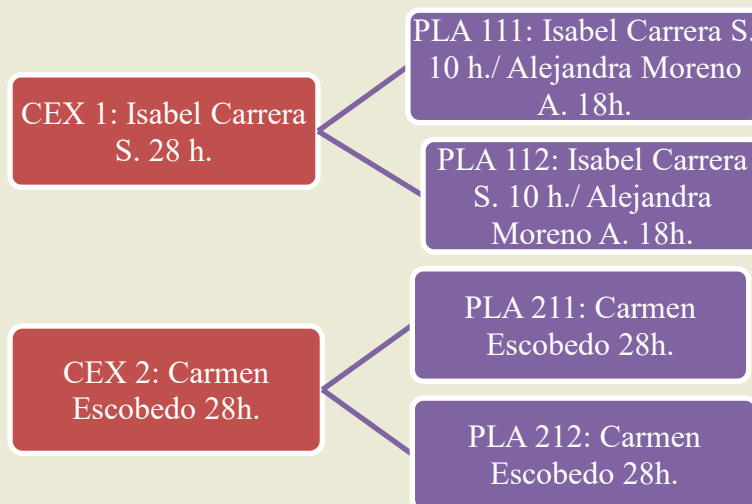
CEX 1: Isabel Carrera S. 28 h.

PLA 111: Isabel Carrera S. 10 h./ Alejandra Moreno A. 18h.

PLA 112: Isabel Carrera S. 10 h./ Alejandra Moreno A. 18h.

CEX 2: Carmen Escobedo 28h.

PLA 211: Carmen Escobedo 28h.

PLA 212: Carmen Escobedo 28h.